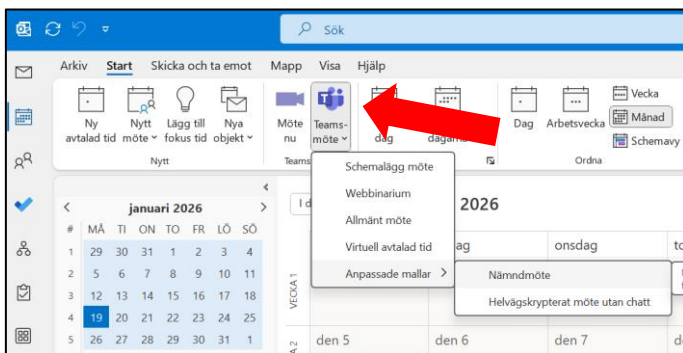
Sök

Arkiv Start Skicka och ta emot Mapp Visa Hjälp

Ny avtalad tid
Nytt möte
Lägg till fokus tid
Nya objekt
Nytt
Möte nu
Teams-möte
Teams
dag
dagarna
Dag
Arbetsvecka
Vecka
Månad
Schemavy
Ordna

Schemalägg möte
Webbinarium
Allmänt möte
Virtuell avtalad tid
Anpassade mallar >
Nämndmöte
Helvägskrypterat möte utan chatt

januari 2026

| # | MÅ | TI | ON | TO | FR | LÖ | SÖ |
|---|---|---|---|---|---|---|---|
| 1 | 29 | 30 | 31 | 1 | 2 | 3 | 4 |
| 2 | 5 | 6 | 7 | 8 | 9 | 10 | 11 |
| 3 | 12 | 13 | 14 | 15 | 16 | 17 | 18 |
| 4 | 19 | 20 | 21 | 22 | 23 | 24 | 25 |
| 5 | 26 | 27 | 28 | 29 | 30 | 31 | 1 |

I d
2026
ag
onsdag
to
VECKA 1
VECKA 2
den 5
den 6
den 7
d